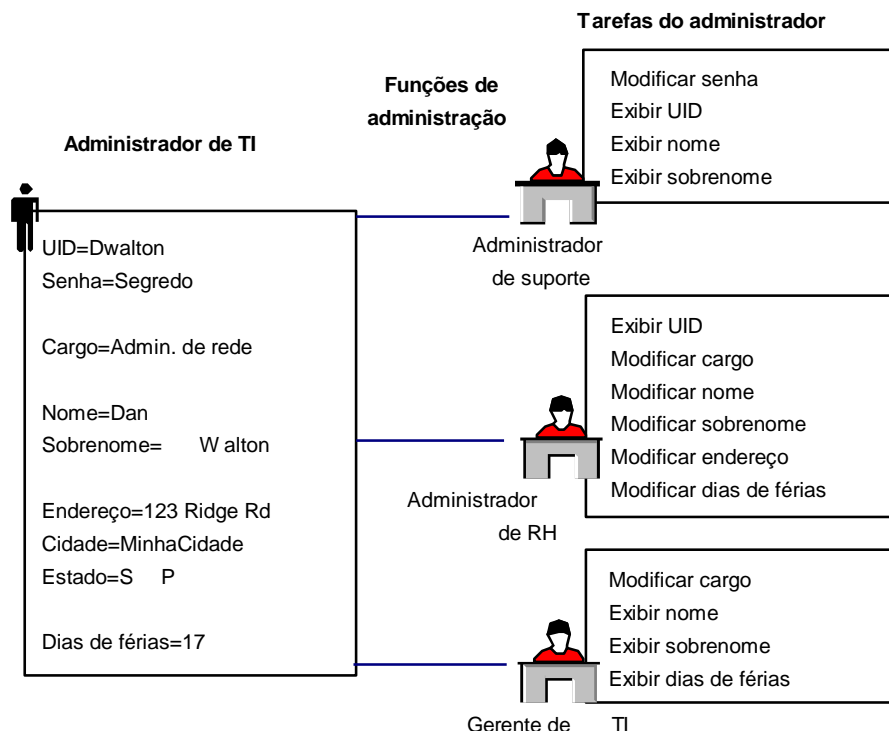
Tarefas do administrador

Funções de administração

Administrador de TI

Modificar senha
Exibir UID
Exibir nome
Exibir sobrenome

UID=Dwalton
Senha=Segredo

Cargo=Admin. de rede

Nome=Dan
Sobrenome= W alton

Endereço=123 Ridge Rd
Cidade=MinhaCidade
Estado=S P

Dias de férias=17

Administrador de suporte

Exibir UID
Modificar cargo
Modificar nome
Modificar sobrenome
Modificar endereço
Modificar dias de férias

Administrador de RH

Modificar cargo
Exibir nome
Exibir sobrenome
Exibir dias de férias

Gerente de TI